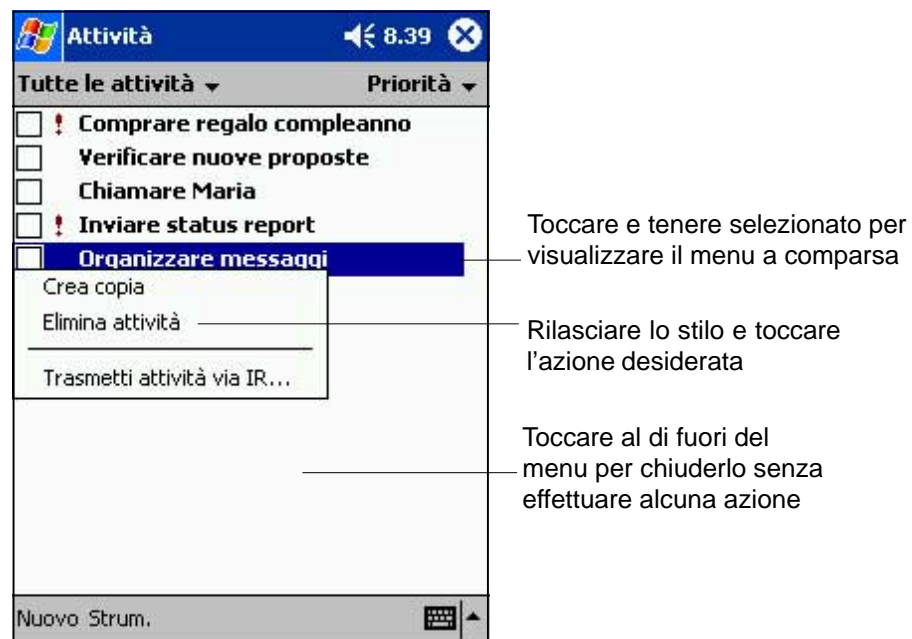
Attività 8.39

Tutte le attività ▾ Priorità ▾

! Comprare regalo compleanno

Verificare nuove proposte

Chiamare Maria

! Inviare status report

Organizzare messaggi

Crea copia

Elimina attività

Trasmetti attività via IR...

Nuovo Strum.

Toccare e tenere selezionato per visualizzare il menu a comparsa

Rilasciare lo stilo e toccare l'azione desiderata

Toccare al di fuori del menu per chiuderlo senza effettuare alcuna azione